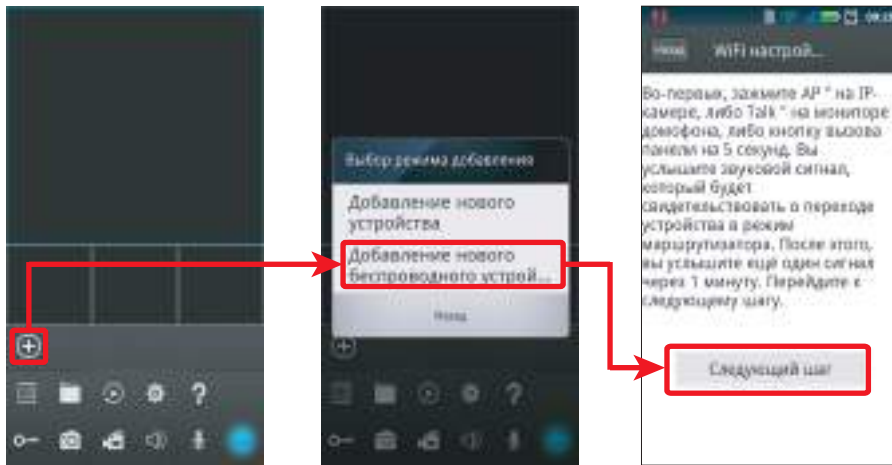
?

Выбор режима добавления

Добавление нового устройства

Добавление нового беспроводного устрой...

Назад

?

09:3

Назад

WiFi настрой...

Во-первых, зажмите AP " на IP-камере, либо Talk " на мониторе домофона, либо кнопку вызова панели на 5 секунд. Вы услышите звуковой сигнал, который будет свидетельствовать о переходе устройства в режим маршрутизатора. После этого, вы услышите ещё один сигнал через 1 минуту. Перейдите к следующему шагу.

Следующий шаг